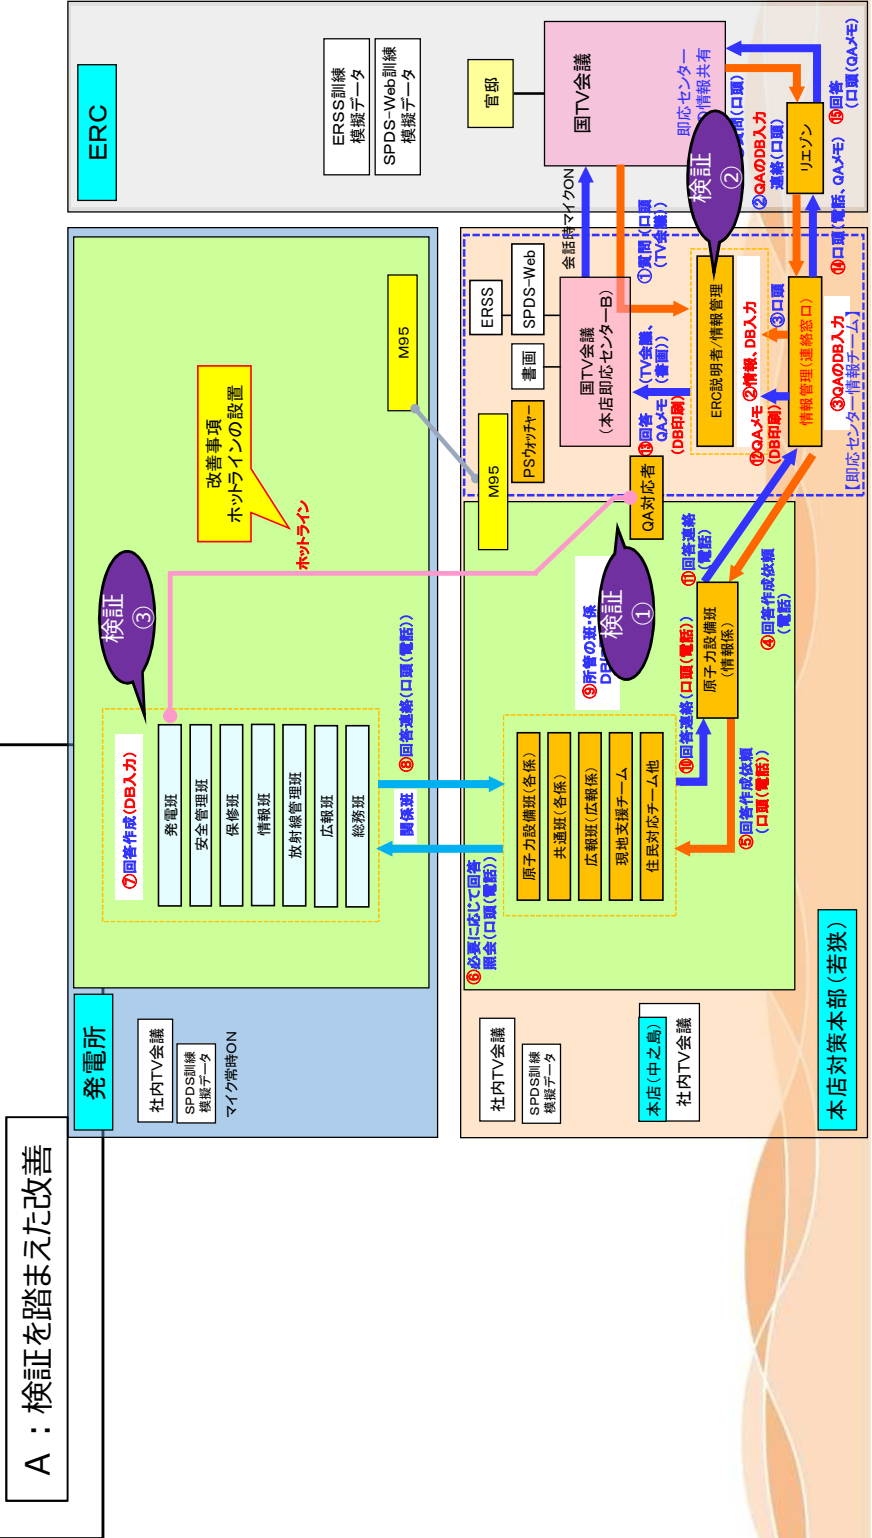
A：検証を踏まえた改善

ERC

ERSS訓練
模擬データ

SPDS-Web訓練
模擬データ

官邸

国TV会議

即応センター
情報共有

リエゾン

⑮回答
（口頭（QAメモ））

①質問（口頭）

②QAのDB入力
連絡（口頭）

③口頭

⑭口頭（電話、QAメモ）

検証
②

会話時マイクON

ERSS

SPDS-Web

書画

国TV会議
（本店即応センターB）

①質問（口頭
（TV会議））

ERC説明者／情報管理

②情報、DB入力

③QAのDB入力

情報管理（連絡窓口）

【即応センター情報チーム】

⑬回答
（TV会議、（書画））

⑬回答
QAメモ
（DB印刷）

⑫QAメモ
（DB印刷）

PSウォッチャー

M95

M95

QA対応者

改善事項
ホットラインの設置

ホットライン

検証
③

検証
①

⑨所管の班・係
DB…

⑪回答連絡
（電話）

④回答作成依頼
（電話）

原子力設備班
（情報係）

⑩回答連絡（口頭（電話））

⑤回答作成依頼
（口頭（電話））

⑦回答作成（DB入力）

発電班
安全管理班
保修班
情報班
放射線管理班
広報班
総務班

⑧回答連絡（口頭（電話））

関係班

⑥必要に応じて回答
照会（口頭（電話））

原子力設備班（各係）
共通班（各係）
広報班（広報係）
現地支援チーム
住民対応チーム他

発電所

社内TV会議

SPDS訓練
模擬データ

マイク常時ON

社内TV会議

SPDS訓練
模擬データ

本店（中之島）

社内TV会議

本店対策本部（若狭）